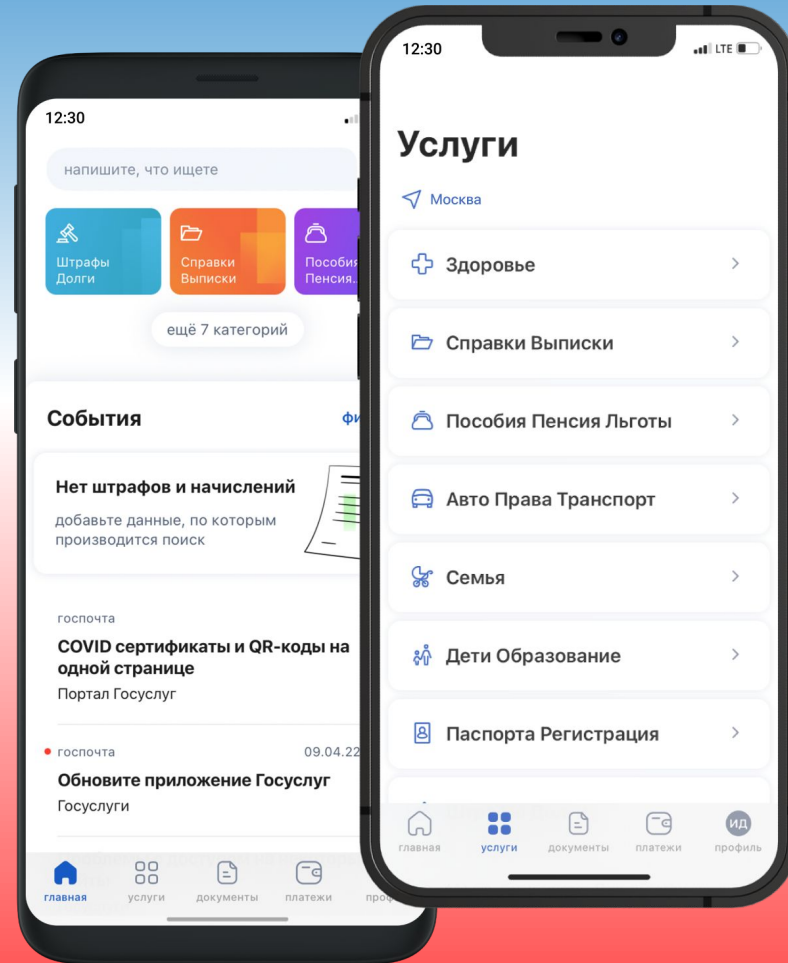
12:30

напишите, что ищете

Штрафы Долги

Справки Выписки

Пособия Пенсия...

ещё 7 категорий

События

фи

Нет штрафов и начислений

добавьте данные, по которым производится поиск

госпочта

COVID сертификаты и QR-коды на одной странице

Портал Госуслуг

госпочта

09.04.22

Обновите приложение Госуслуг

Госуслуги

главная

услуги

документы

платежи

проф

12:30

LTE

Услуги

Москва

Здоровье

Справки Выписки

Пособия Пенсия Льготы

Авто Права Транспорт

Семья

Дети Образование

Паспорта Регистрация

главная

услуги

документы

платежи

ИД

профиль